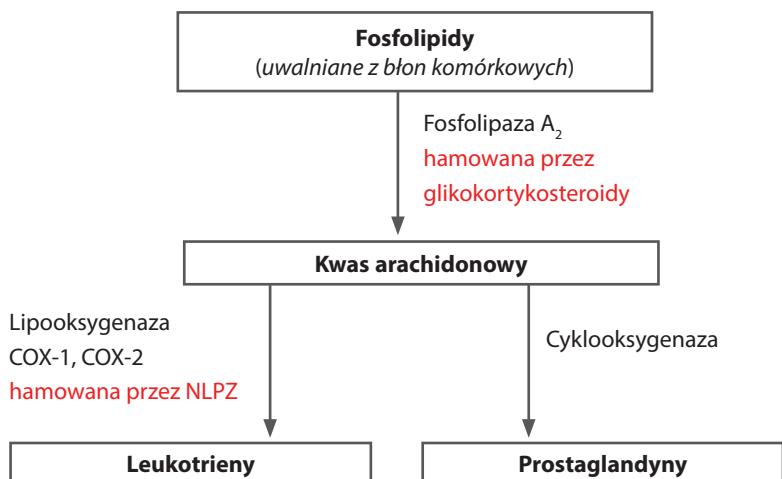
**Fosfolipidy**
(*uwalniane z błon komórkowych*)

Fosfolipaza $A_2$
hamowana przez glikokortykosteroidy

**Kwas arachidonowy**

Lipooksygenaza
COX-1, COX-2
hamowana przez NLPZ

Cyklooksygenaza

**Leukotrieny**

**Prostaglandyny**